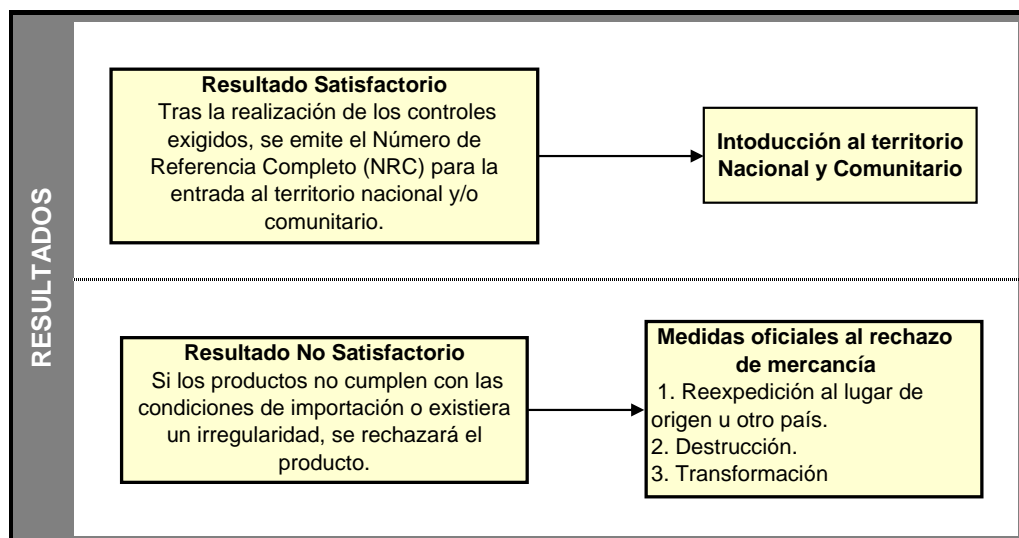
RESULTADOS

Resultado Satisfactorio
Tras la realización de los controles exigidos, se emite el Número de Referencia Completo (NRC) para la entrada al territorio nacional y/o comunitario.

Intoducción al territorio Nacional y Comunitario

Resultado No Satisfactorio
Si los productos no cumplen con las condiciones de importación o existiera un irregularidad, se rechazará el producto.

Medidas oficiales al rechazo de mercancía
1. Reexpedición al lugar de origen u otro país.
2. Destrucción.
3. Transformación